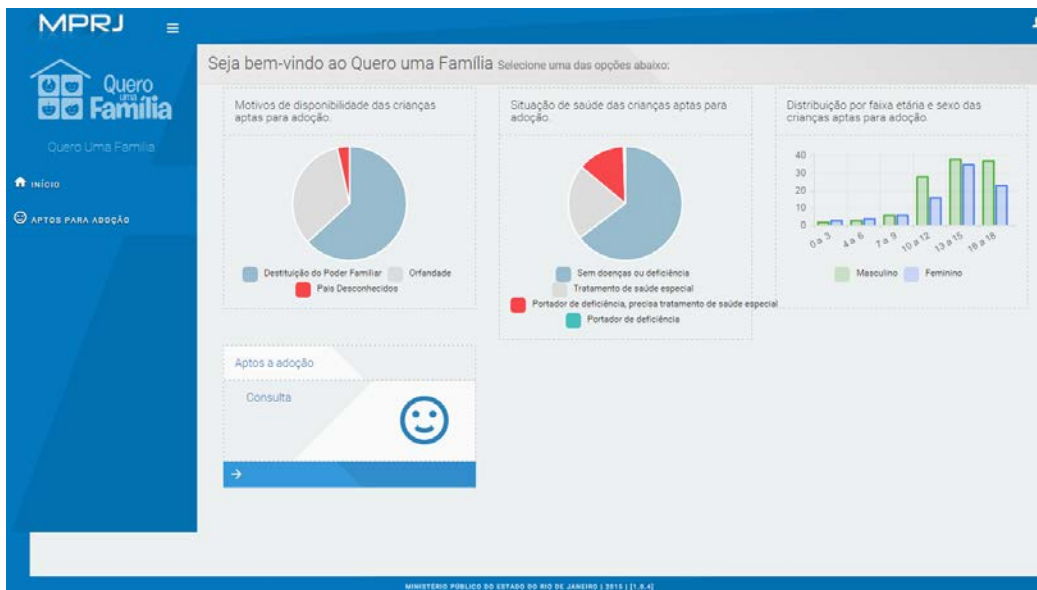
MPRJ ≡

Quero uma Família

Quero Uma Família

INÍCIO

APTOS PARA ADOÇÃO

Seja bem-vindo ao Quero uma Família Selecione uma das opções abaixo:

Motivos de disponibilidade das crianças aptas para adoção.

Destituição do Poder Familiar Orfandade Pais Desconhecidos

Situação de saúde das crianças aptas para adoção.

Sem doenças ou deficiência
Tratamento de saúde especial
Portador de deficiência, precisa tratamento de saúde especial
Portador de deficiência

Distribuição por faixa etária e sexo das crianças aptas para adoção.

40
30
20
10
0
0 a 3
4 a 6
7 a 9
10 a 12
13 a 15
16 a 18

Masculino Feminino

Aptos a adoção

Consulta

→

MINISTÉRIO PÚBLICO DO ESTADO DO RIO DE JANEIRO | 2015 | [1.6.4]